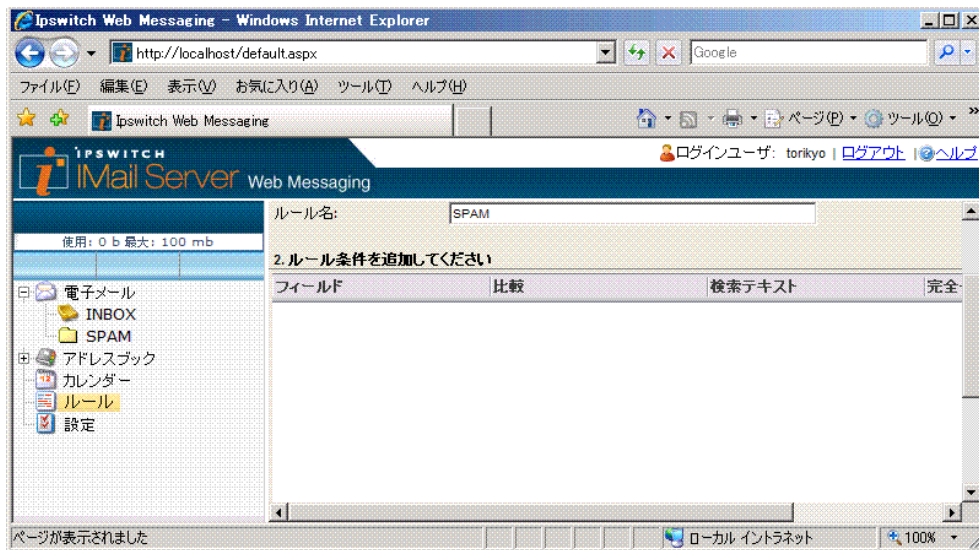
Ipswitch Web Messaging - Windows Internet Explorer

http://localhost/default.aspx

Google

ファイル(F) 編集(E) 表示(V) お気に入り(A) ツール(T) ヘルプ(H)

Ipswitch Web Messaging

ページ(P) ツール(O)

IPSWITCH
IMail Server Web Messaging

ログインユーザ: torikyo | ログアウト | ヘルプ

使用: 0 b 最大: 100 mb

電子メール
INBOX
SPAM
アドレスブック
カレンダー
ルール
設定

ルール名: SPAM

2. ルール条件を追加してください

| フィールド | 比較 | 検索テキスト | 完全 |
|---|---|---|---|

ページが表示されました

ローカル イントラネット

100%